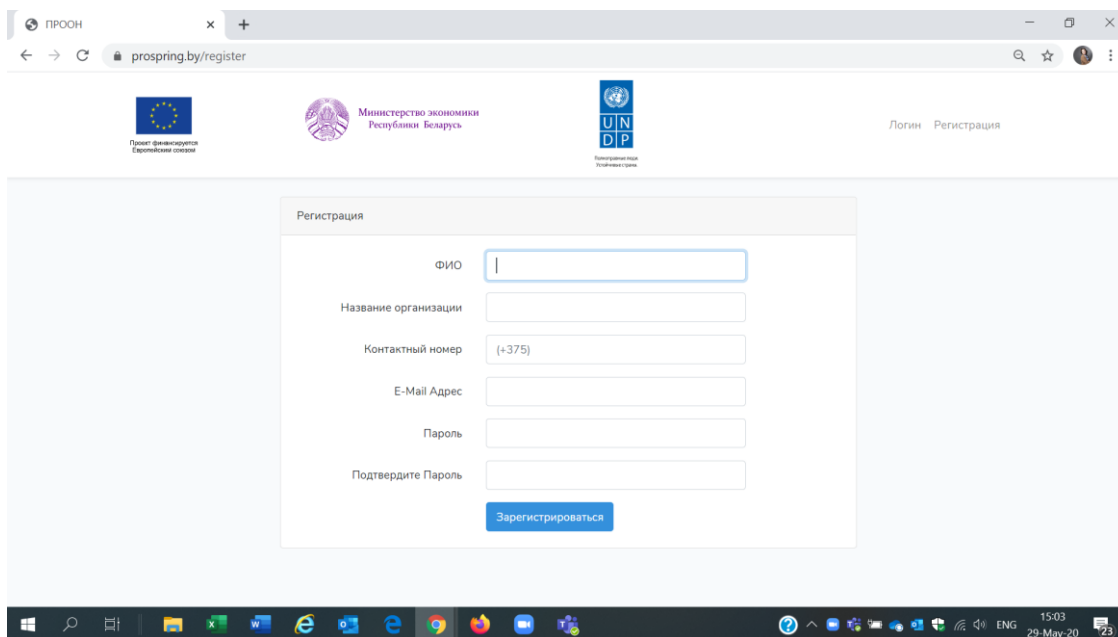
ПРООН

prospring.by/register

Проект финансируется Европейским союзом

Министерство экономики Республики Беларусь

U N D P

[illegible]

Логин Регистрация

Регистрация

ФИО

Название организации

Контактный номер (+375)

E-Mail Адрес

Пароль

Подтвердите Пароль

Зарегистрироваться

ENG 15:03 29-May-20 23